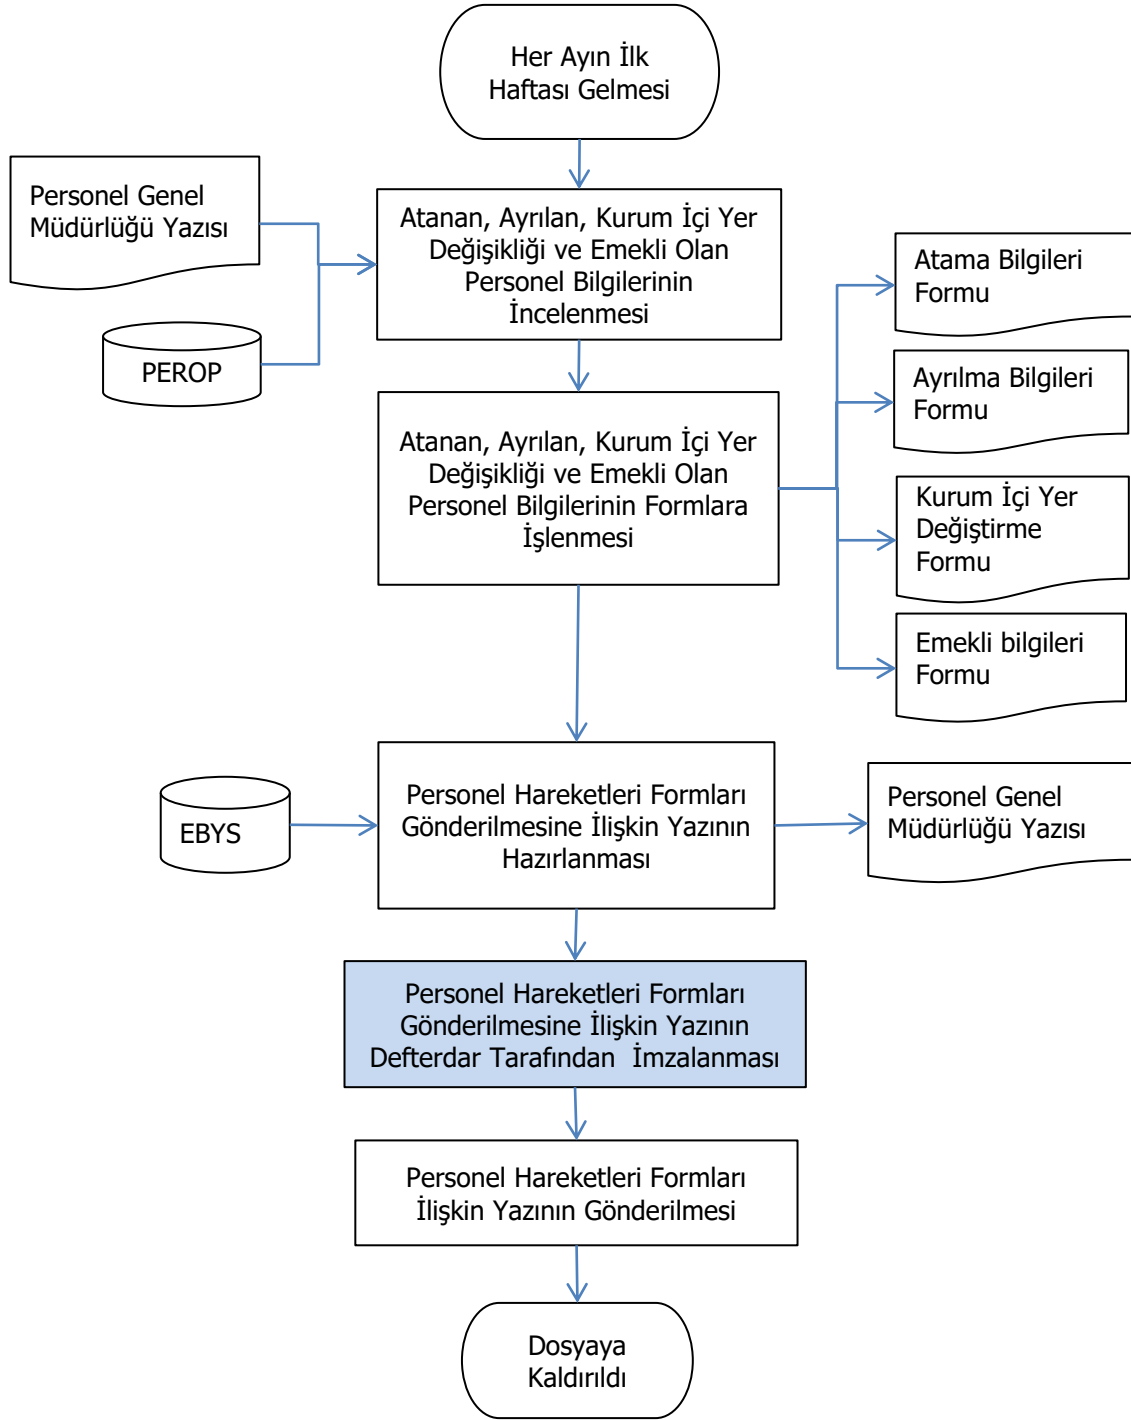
Her Ayın İlk Haftası Gelmesi

Personel Genel Müdürlüğü Yazısı

PEROP

Atanan, Ayrılan, Kurum İçi Yer Değişikliği ve Emekli Olan Personel Bilgilerinin İncelenmesi

Atanan, Ayrılan, Kurum İçi Yer Değişikliği ve Emekli Olan Personel Bilgilerinin Formlara İşlenmesi

Atama Bilgileri Formu

Ayrılma Bilgileri Formu

Kurum İçi Yer Değiştirme Formu

Emekli bilgileri Formu

EBYS

Personel Hareketleri Formları Gönderilmesine İlişkin Yazının Hazırlanması

Personel Genel Müdürlüğü Yazısı

Personel Hareketleri Formları Gönderilmesine İlişkin Yazının Defterdar Tarafından İmzalanması

Personel Hareketleri Formları İlişkin Yazının Gönderilmesi

Dosyaya Kaldırıldı